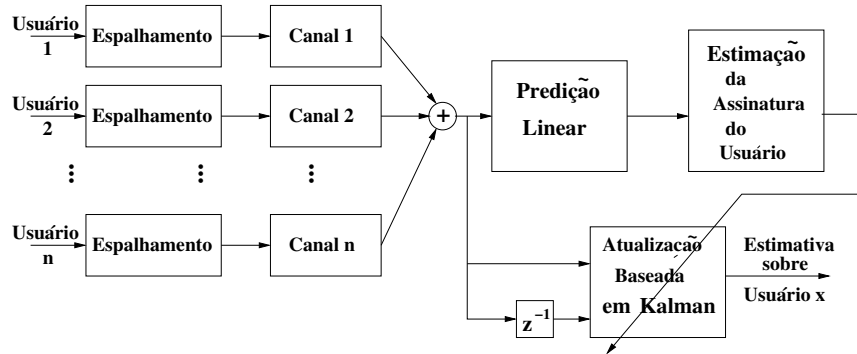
Usuário 1
Espalhamento
Canal 1
Usuário 2
Espalhamento
Canal 2
⋮
⋮
⋮
Usuário n
Espalhamento
Canal n
+
Predição Linear
Estimação da Assinatura do Usuário
Atualização Baseada em Kalman
$z^{-1}$
Estimativa sobre
Usuário x